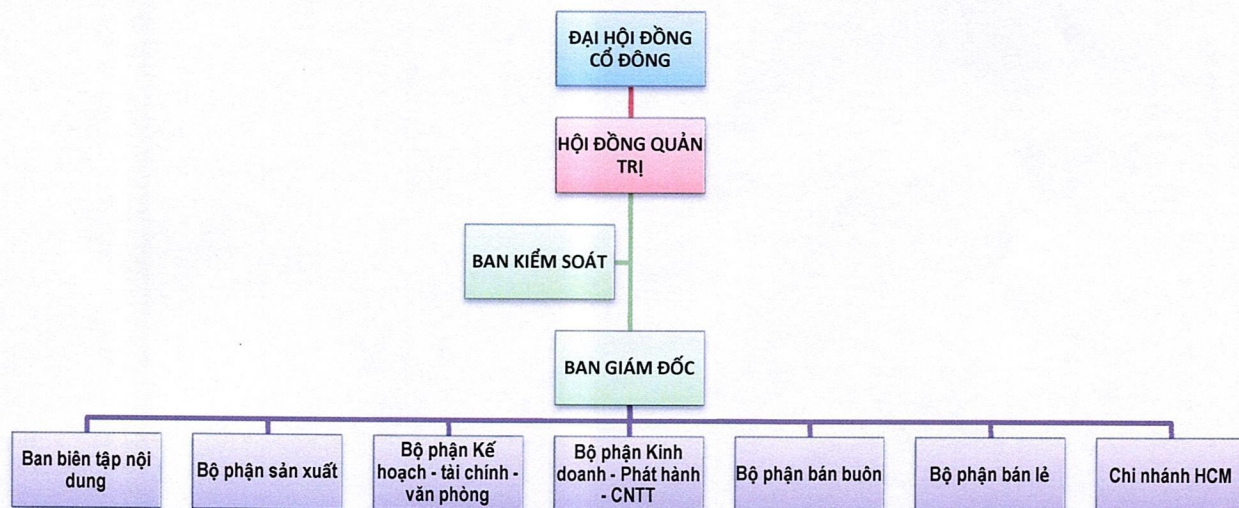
ĐẠI HỘI ĐỒNG CỔ ĐÔNG

HỘI ĐỒNG QUẢN TRỊ

BAN KIỂM SOÁT

BAN GIÁM ĐỐC

Ban biên tập nội dung

Bộ phận sản xuất

Bộ phận Kế hoạch - tài chính - văn phòng

Bộ phận Kinh doanh - Phát hành - CNTT

Bộ phận bán buôn

Bộ phận bán lẻ

Chi nhánh HCM